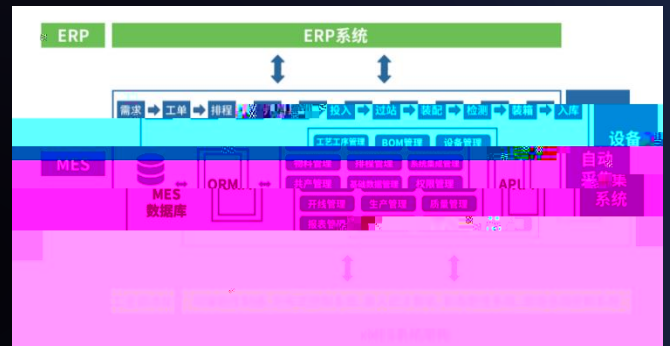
ERP

ERP系统

需求 工单 排程 投入 过站 装配 检测 装箱 入库

设备

MES

工艺工序管理 BOM管理 设备管理

物料管理 排程管理 系统集成管理

生产管理 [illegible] 仓储管理

开线管理 生产管理 质量管理

报表管理

MES 数据库

ORM

API

自动采集系统